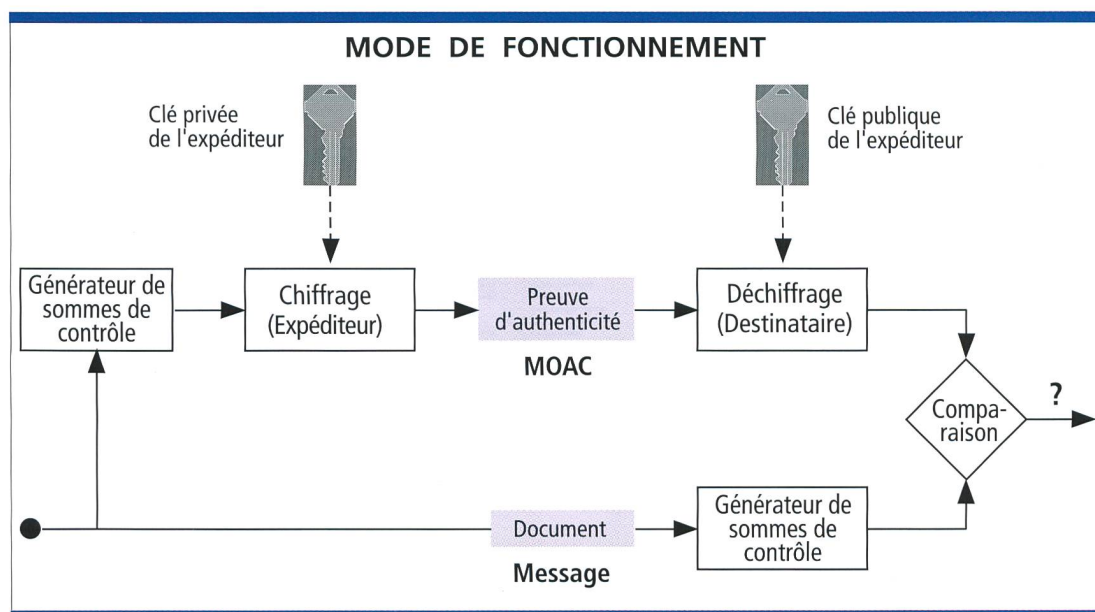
MODE DE FONCTIONNEMENT

Clé privée de l'expéditeur

Clé publique de l'expéditeur

Générateur de sommes de contrôle

Chiffrage (Expéditeur)

Preuve d'authenticité

MOAC

Déchiffrage (Destinataire)

Comparaison

?

Document

Message

Générateur de sommes de contrôle